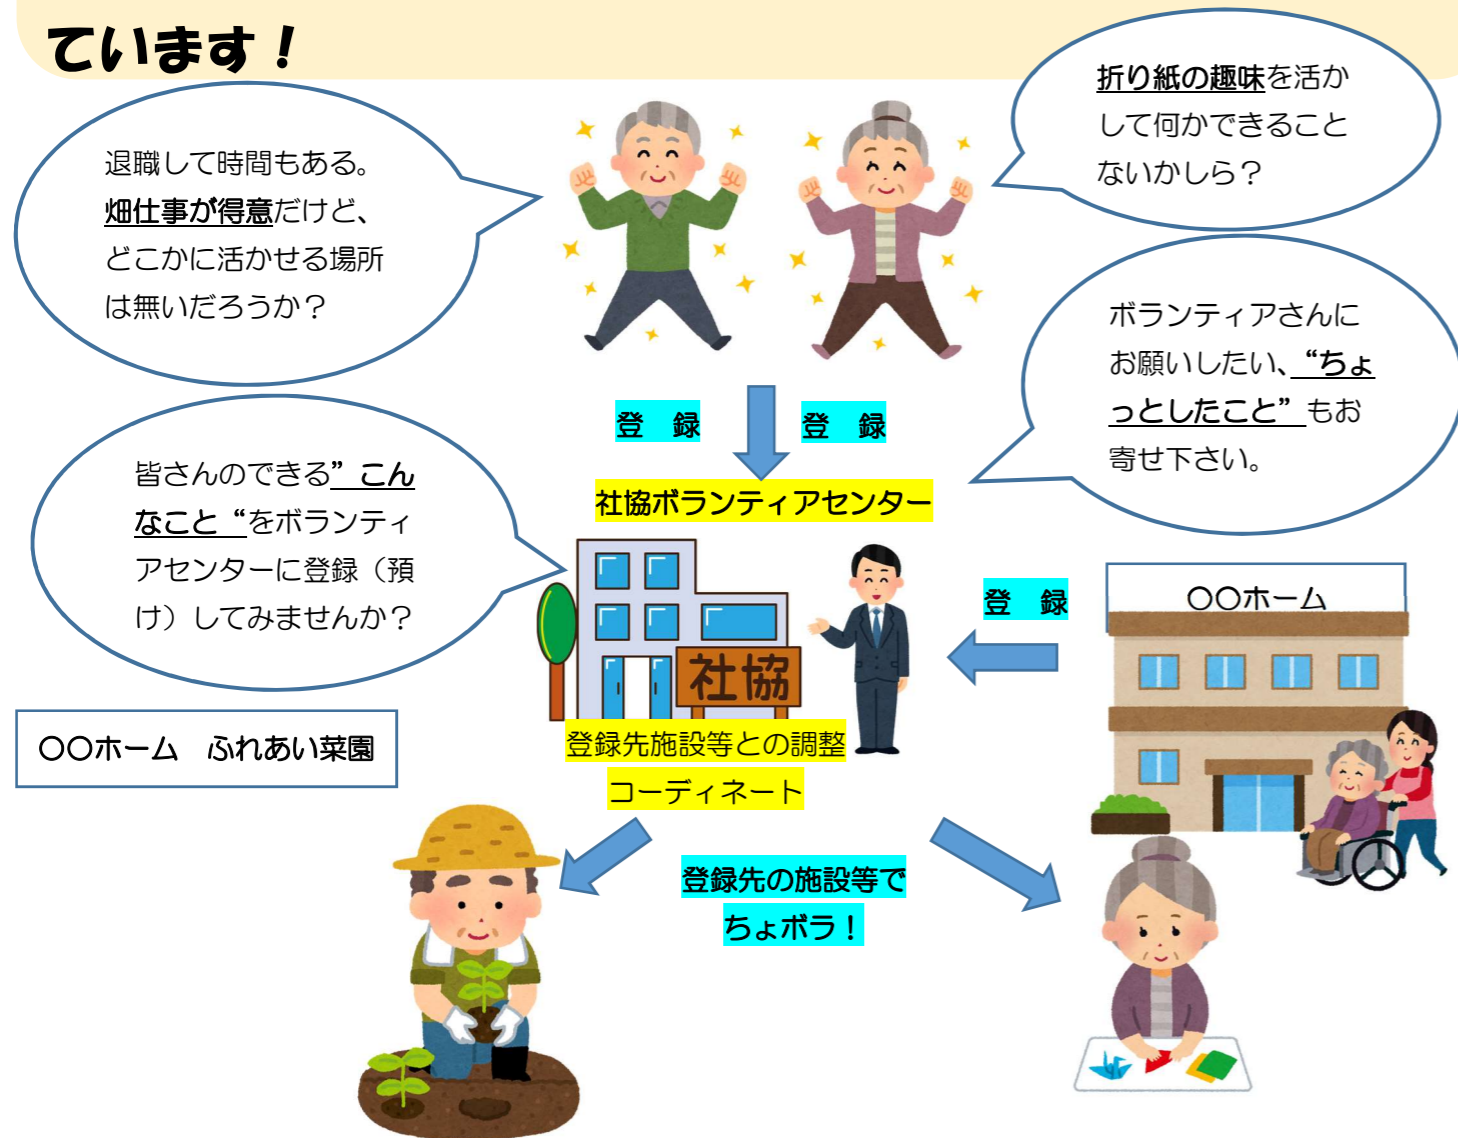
ています！

退職して時間もある。畑仕事が得意だけど、どこかに活かせる場所は無いだろうか？

折り紙の趣味を活かして何かできることないかしら？

登　録　登　録

社協ボランティアセンター

ボランティアさんにお願いしたい、"ちょっとしたこと"もお寄せ下さい。

皆さんのできる"こんなこと"をボランティアセンターに登録（預け）してみませんか？

社協

登　録

○○ホーム

○○ホーム　ふれあい菜園

登録先施設等との調整

コーディネート

登録先の施設等で

ちょボラ！